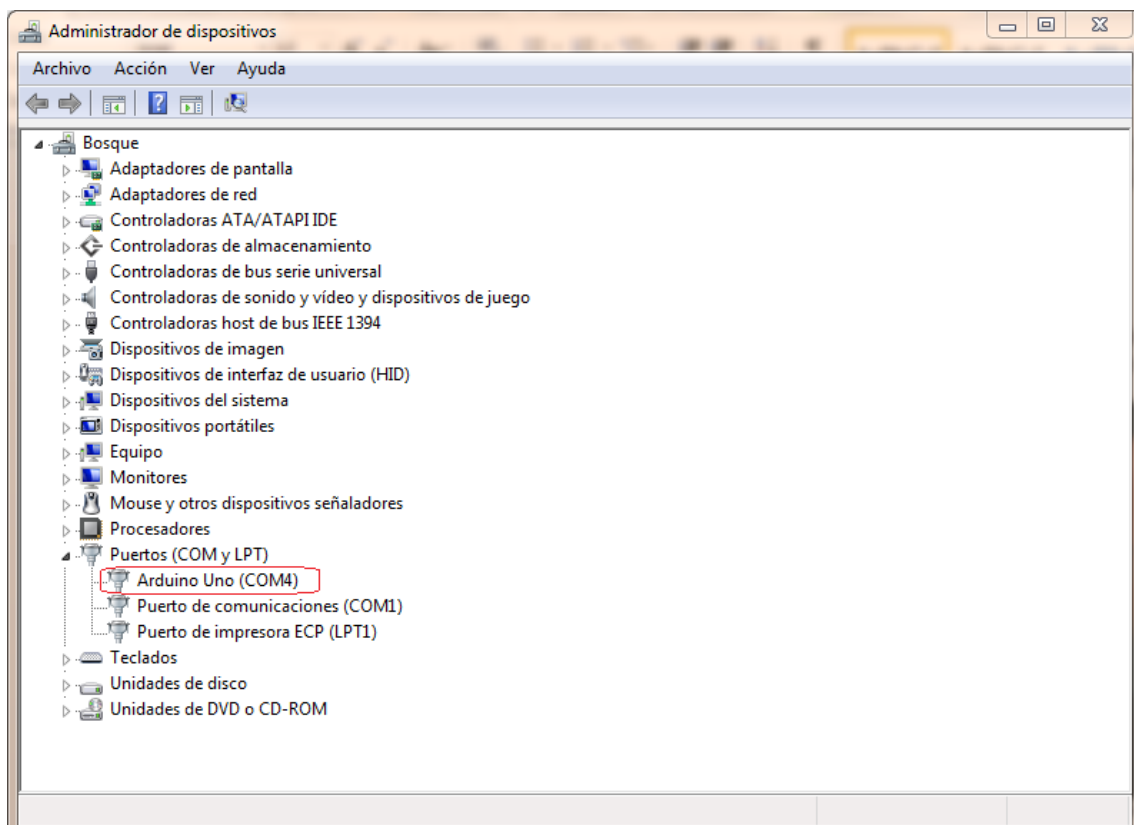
Administrador de dispositivos

Archivo Acción Ver Ayuda

Bosque
Adaptadores de pantalla
Adaptadores de red
Controladoras ATA/ATAPI IDE
Controladoras de almacenamiento
Controladoras de bus serie universal
Controladoras de sonido y vídeo y dispositivos de juego
Controladoras host de bus IEEE 1394
Dispositivos de imagen
Dispositivos de interfaz de usuario (HID)
Dispositivos del sistema
Dispositivos portátiles
Equipo
Monitores
Mouse y otros dispositivos señaladores
Procesadores
Puertos (COM y LPT)
Arduino Uno (COM4)
Puerto de comunicaciones (COM1)
Puerto de impresora ECP (LPT1)
Teclados
Unidades de disco
Unidades de DVD o CD-ROM